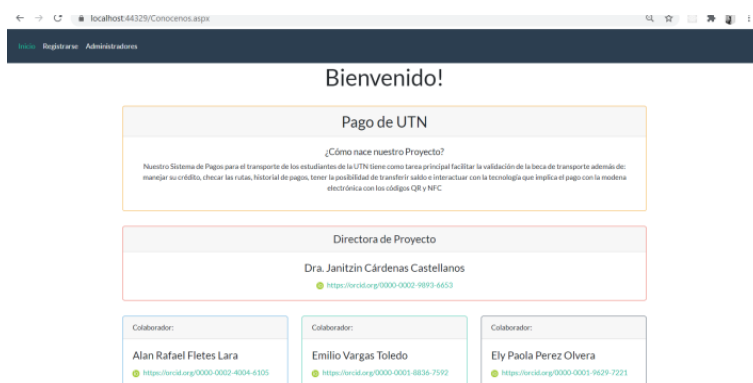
localhost:44329/Conocenos.aspx

Inicio Registrarse Administradores

Bienvenido!

Pago de UTN

¿Cómo nace nuestro Proyecto?

Nuestro Sistema de Pagos para el transporte de los estudiantes de la UTN tiene como tarea principal facilitar la validación de la beca de transporte además de: manejar su crédito, checar las rutas, historial de pagos, tener la posibilidad de transferir saldo e interactuar con la tecnología que implica el pago con la moderna electrónica con los códigos QR y NFC

Directora de Proyecto

Dra. Janitzin Cárdenas Castellanos

https://orcid.org/0000-0002-9893-6653

Colaborador:

Alan Rafael Fletes Lara

https://orcid.org/0000-0002-4004-6105

Colaborador:

Emilio Vargas Toledo

https://orcid.org/0000-0001-8836-7592

Colaborador:

Ely Paola Perez Olvera

https://orcid.org/0000-0001-9629-7221